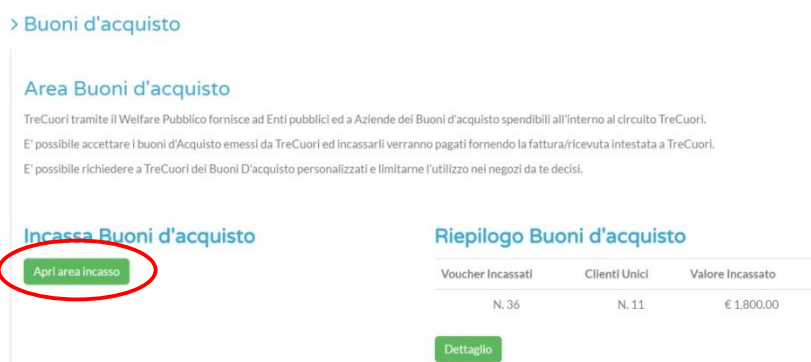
> Buoni d'acquisto

Area Buoni d'acquisto

TreCuori tramite il Welfare Pubblico fornisce ad Enti pubblici ed a Aziende dei Buoni d'acquisto spendibili all'interno al circuito TreCuori.

E' possibile accettare i buoni d'Acquisto emessi da TreCuori ed incassarli verranno pagati fornendo la fattura/ricevuta intestata a TreCuori.

E' possibile richiedere a TreCuori dei Buoni D'acquisto personalizzati e limitarne l'utilizzo nei negozi da te decisi.

Incassa Buoni d'acquisto

Apri area incasso

Riepilogo Buoni d'acquisto

| Voucher Incassati | Clienti Unici | Valore Incassato |
|---|---|---|
| N. 36 | N. 11 | € 1,800.00 |

Dettaglio